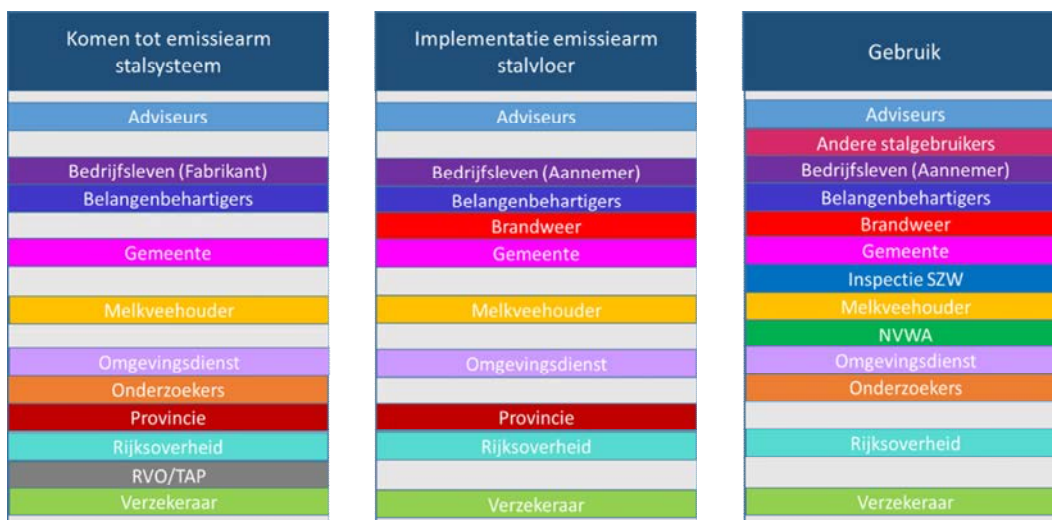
Komen tot emissiearm stalsysteem

Adviseurs
Bedrijfsleven (Fabrikant)
Belangenbehartigers
Gemeente
Melkveehouder
Omgevingsdienst
Onderzoekers
Provincie
Rijksoverheid
RVO/TAP
Verzekeraar

Implementatie emissiearm stalvloer

Adviseurs
Bedrijfsleven (Aannemer)
Belangenbehartigers
Brandweer
Gemeente
Melkveehouder
Omgevingsdienst
Provincie
Rijksoverheid
Verzekeraar

Gebruik

Adviseurs
Andere stalgebruikers
Bedrijfsleven (Aannemer)
Belangenbehartigers
Brandweer
Gemeente
Inspectie SZW
Melkveehouder
NVWA
Omgevingsdienst
Onderzoekers
Rijksoverheid
Verzekeraar